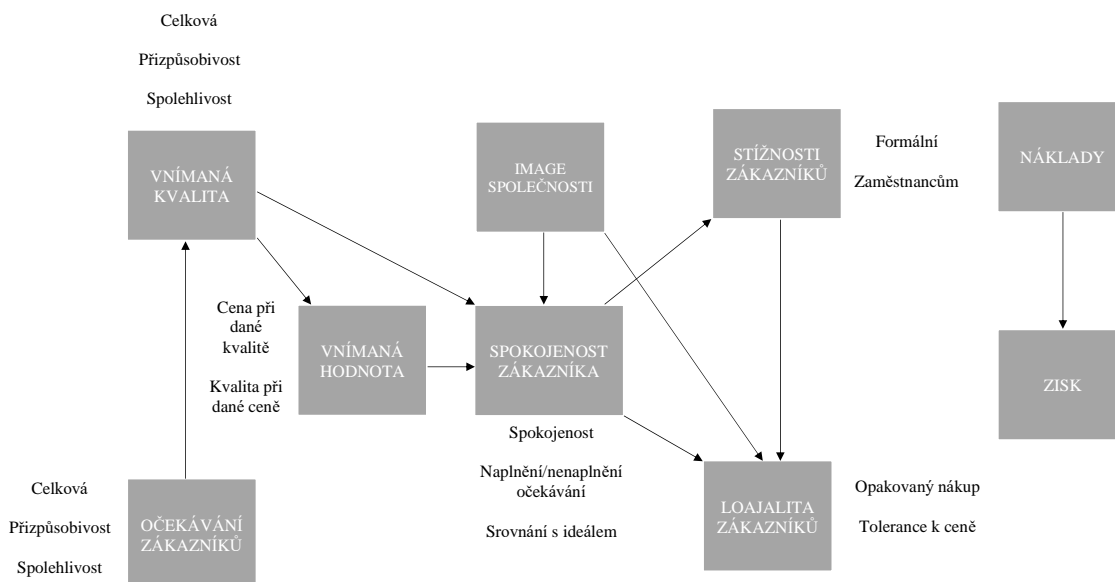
Celková

Přizpůsobivost

Spolehlivost

VNÍMANÁ KVALITA

IMAGE SPOLEČNOSTI

STÍŽNOSTI ZÁKAZNÍKŮ

Formální

Zaměstnancům

NÁKLADY

Cena při dané kvalitě

Kvalita při dané ceně

VNÍMANÁ HODNOTA

SPOKOJENOST ZÁKAZNÍKA

ZISK

Spokojenost

Naplnění/nenaplnění očekávání

Srovnání s ideálem

Celková

Přizpůsobivost

Spolehlivost

OČEKÁVÁNÍ ZÁKAZNÍKŮ

LOAJALITA ZÁKAZNÍKŮ

Opakovaný nákup

Tolerance k ceně